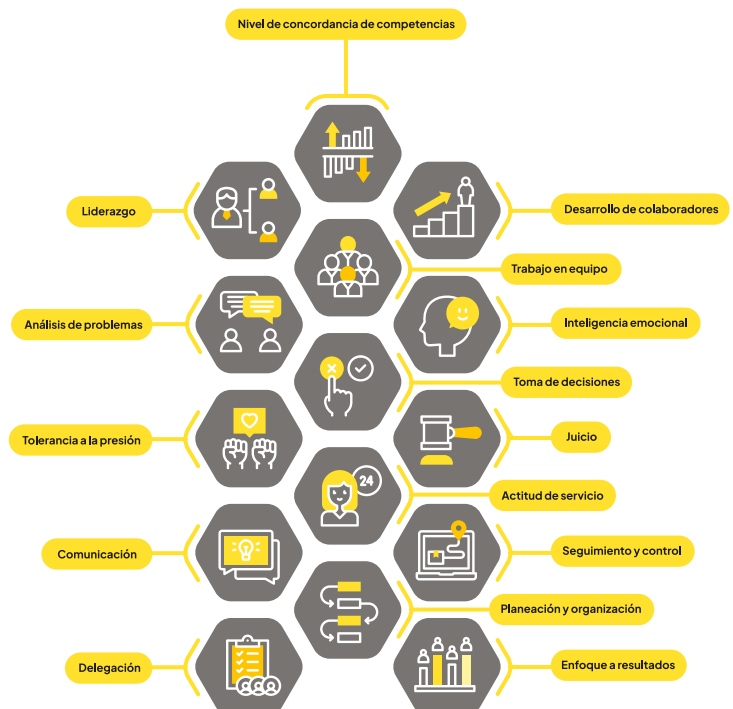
Nivel de concordancia de competencias

Liderazgo

Desarrollo de colaboradores

Trabajo en equipo

Análisis de problemas

Inteligencia emocional

Toma de decisiones

Tolerancia a la presión

Juicio

24

Actitud de servicio

Comunicación

Seguimiento y control

Planeación y organización

Delegación

Enfoque a resultados